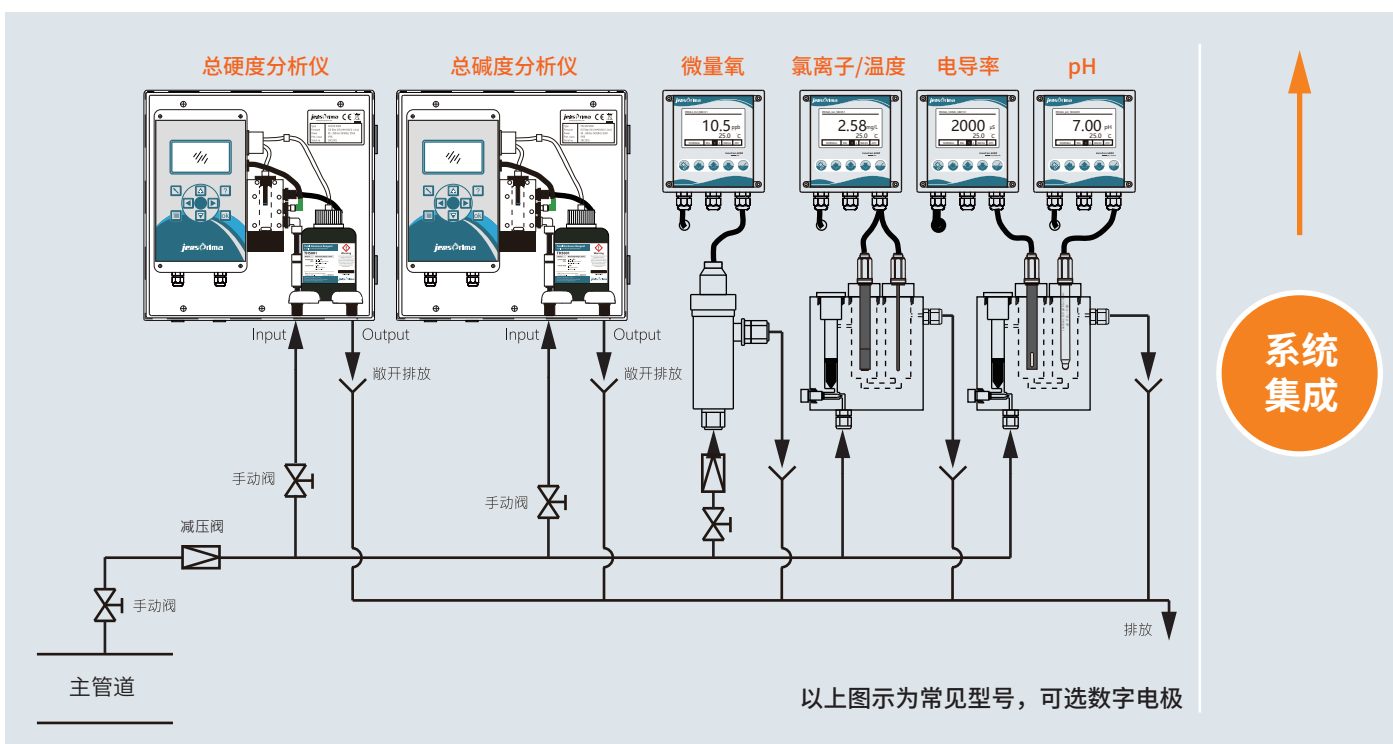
总硬度分析仪

总碱度分析仪

微量氧

氯离子/温度

电导率

pH

jensprima

jensprima

jensprima

10.5 ppb
25.0 C

jensprima

2.58 mg/L
25.0 C

jensprima

2000 uS
25.0 C

jensprima

7.00 pH
25.0 C

Input

Output

散开排放

Input

Output

散开排放

手动阀

手动阀

减压阀

手动阀

主管道

排放

系统
集成

以上图示为常见型号，可选数字电极